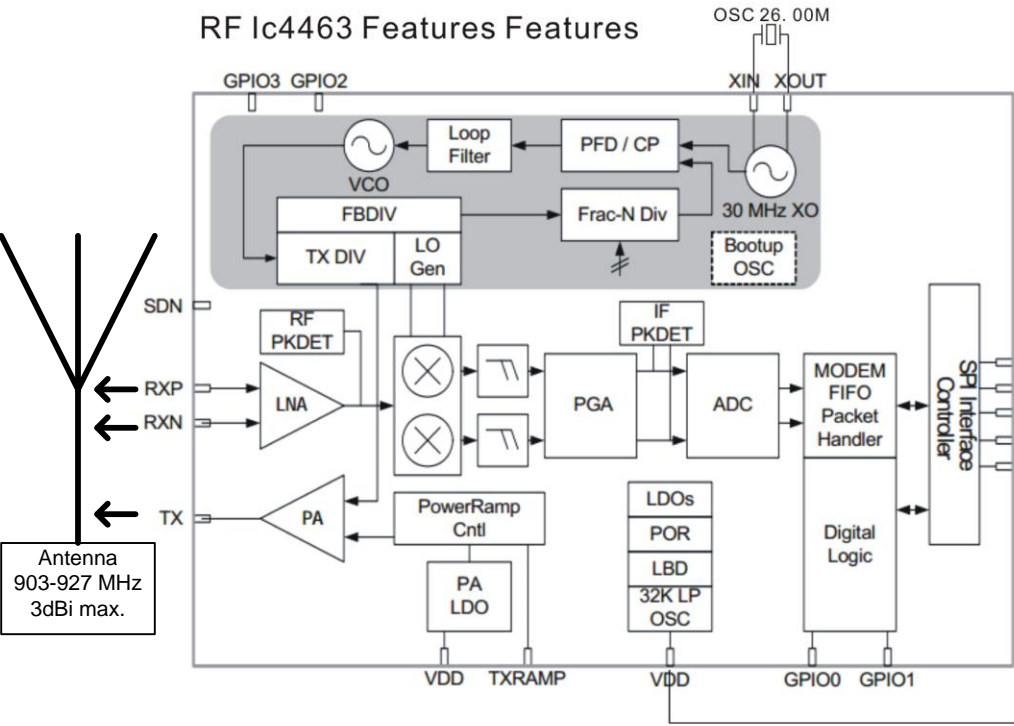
RF Ic4463 Features Features

OSC 26. 00M

GPIO3 GPIO2

XIN XOUT

Loop Filter

PFD / CP

VCO

30 MHz XO

FBDIV

Frac-N Div

TX DIV

LO Gen

Bootup OSC

SDN

RF PKDET

IF PKDET

RXP

RXN

LNA

PGA

ADC

MODEM FIFO Packet Handler

SPI Interface Controller

TX

PA

PowerRamp Cntl

LDOs

POR

LBD

32K LP OSC

Digital Logic

PA LDO

Antenna 903-927 MHz 3dBi max.

VDD

TXRAMP

VDD

GPIO0

GPIO1